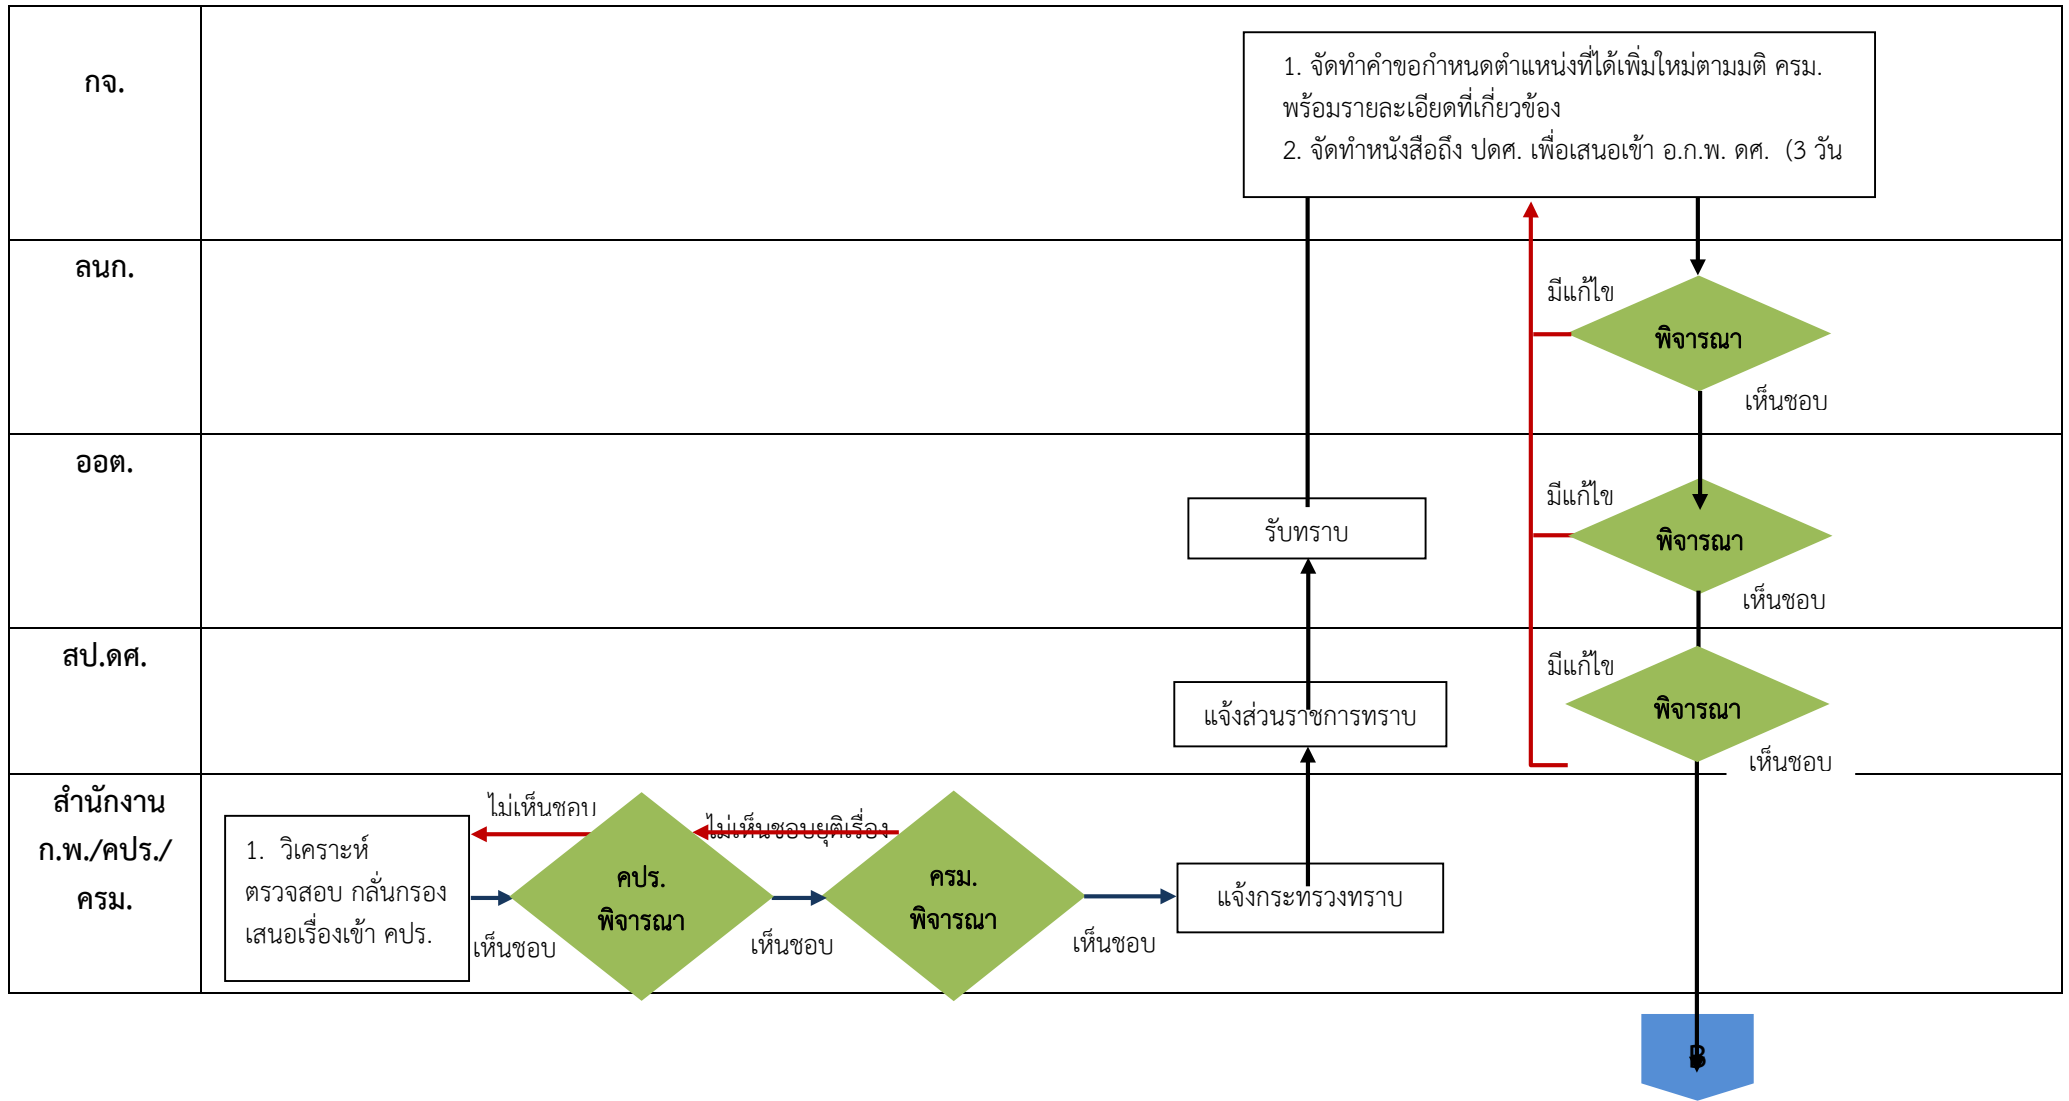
กจ.

ลนก.

ออต.

สป.ดศ.

สำนักงาน ก.พ./คปร./ครม.

1. จัดทำคำขอกำหนดตำแหน่งที่ได้เพิ่มใหม่ตามมติ ครม. พร้อมรายละเอียดที่เกี่ยวข้อง
2. จัดทำหนังสือถึง ปดศ. เพื่อเสนอเข้า อ.ก.พ. ดศ. (3 วัน

มีแก้ไข

พิจารณา

เห็นชอบ

มีแก้ไข

พิจารณา

เห็นชอบ

รับทราบ

มีแก้ไข

พิจารณา

เห็นชอบ

แจ้งส่วนราชการทราบ

ไม่เห็นชอบ

ไม่เห็นชอบยุติเรื่อง

1. วิเคราะห์ ตรวจสอบ กลั่นกรอง เสนอเรื่องเข้า คปร.

คปร. พิจารณา

ครม. พิจารณา

แจ้งกระทรวงทราบ

เห็นชอบ

เห็นชอบ

เห็นชอบ

B